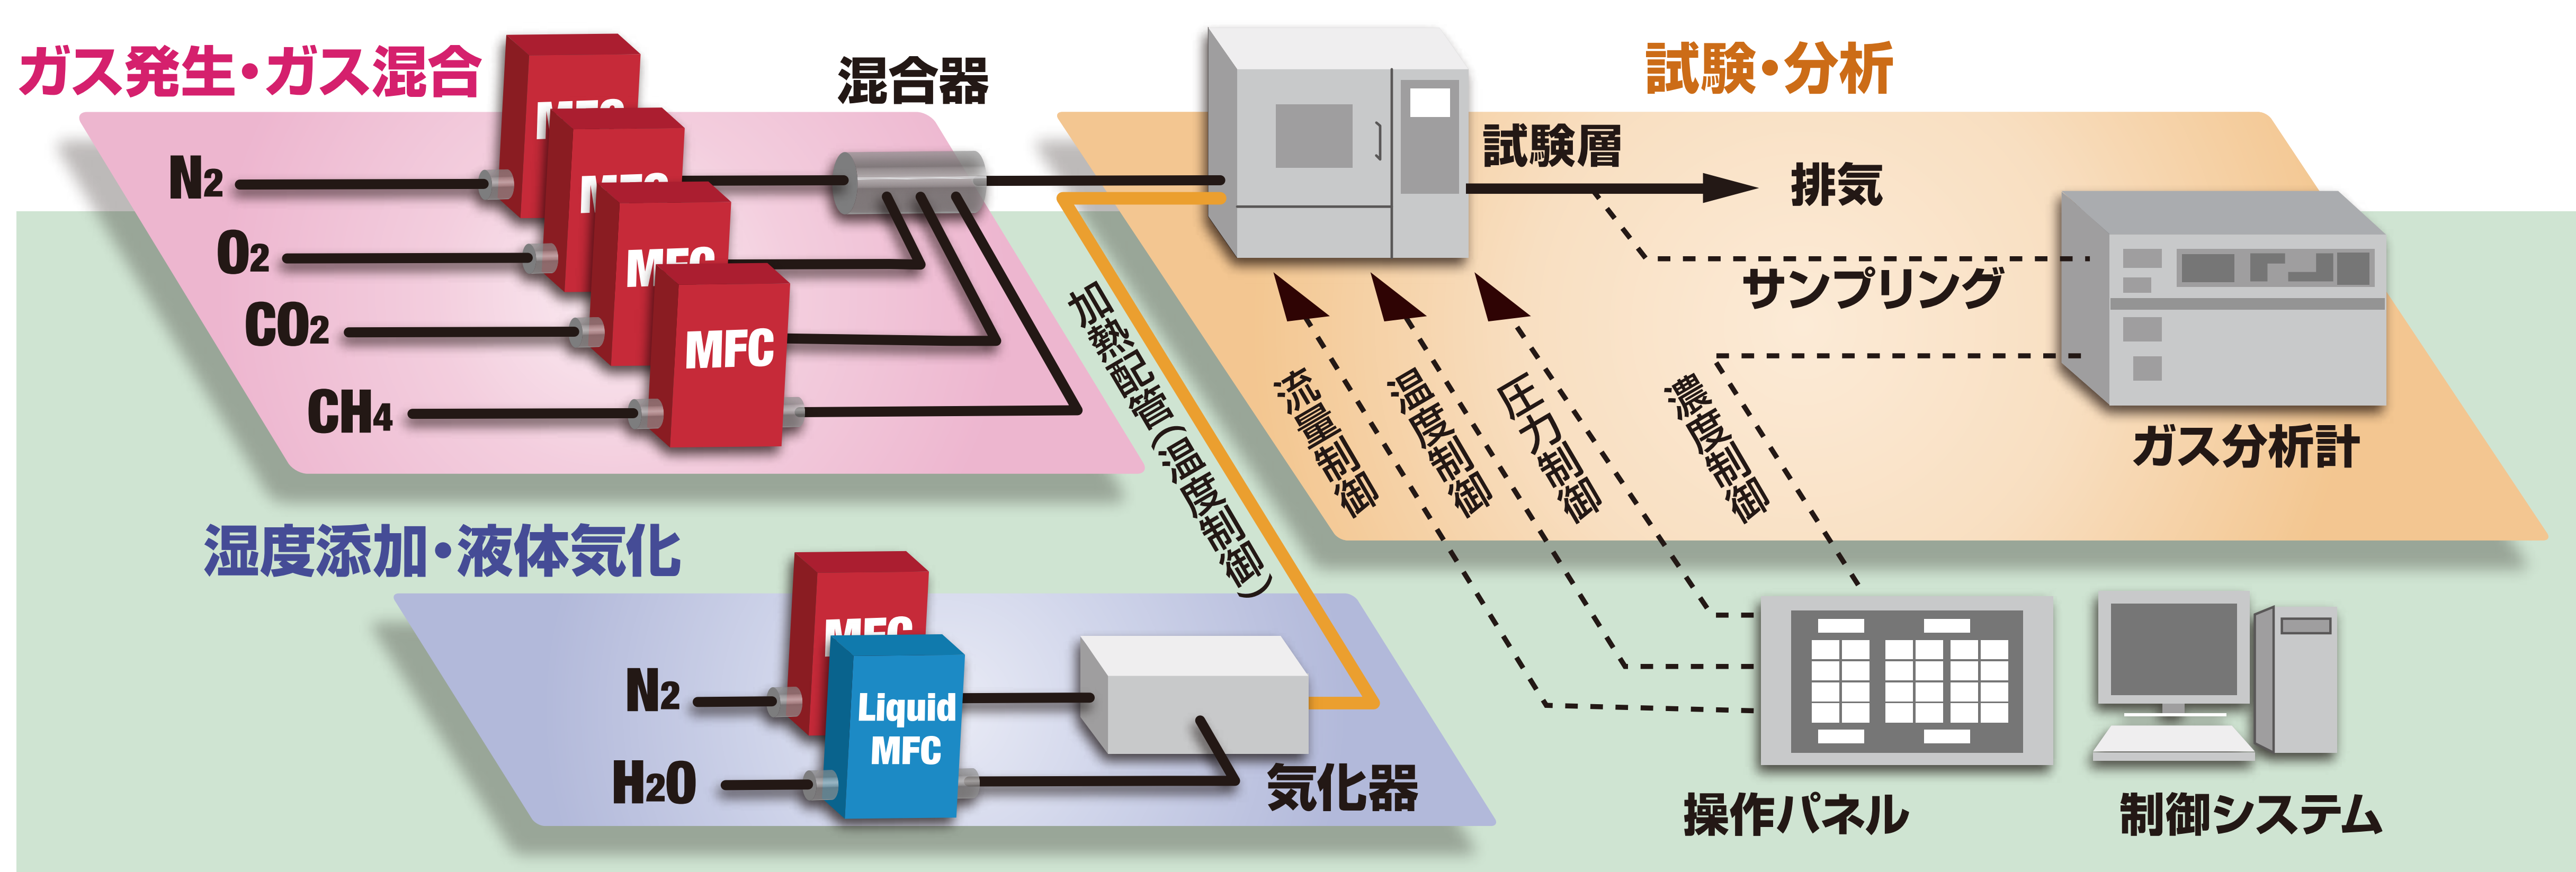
ガス発生・ガス混合

混合器

試験・分析

試験層

排気

$N_2$

$O_2$

$CO_2$

$CH_4$

MFC

MFC

MFC

MFC

サンプリング

加熱配管(温度制御)

流量制御

温度制御

圧力制御

濃度制御

ガス分析計

湿度添加・液体気化

MFC

$N_2$

Liquid MFC

$H_2O$

気化器

操作パネル

制御システム